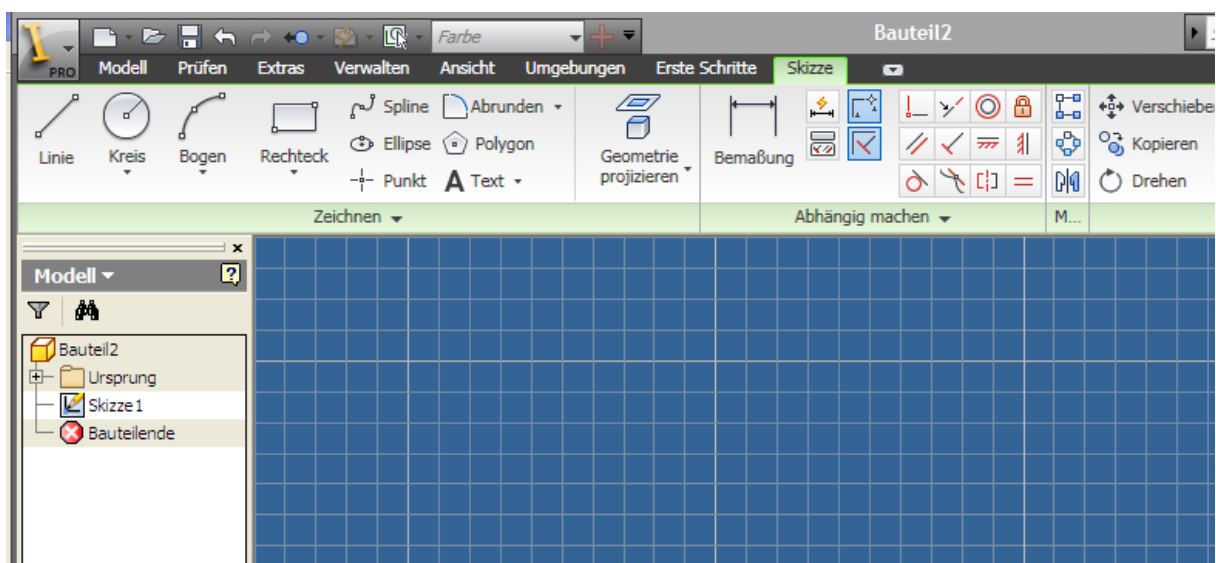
PRO
Farbe
Bauteil2
Modell Prüfen Extras Verwalten Ansicht Umgebungen Erste Schritte Skizze
Linie
Kreis
Bogen
Rechteck
Spline
Abrunden
Ellipse
Polygon
Punkt
A Text
Geometrie projizieren
Bemaßung
Verschieben
Kopieren
Drehen
Zeichnen
Abhängig machen
M...
Modell
Bauteil2
Ursprung
Skizze1
Bauteilende